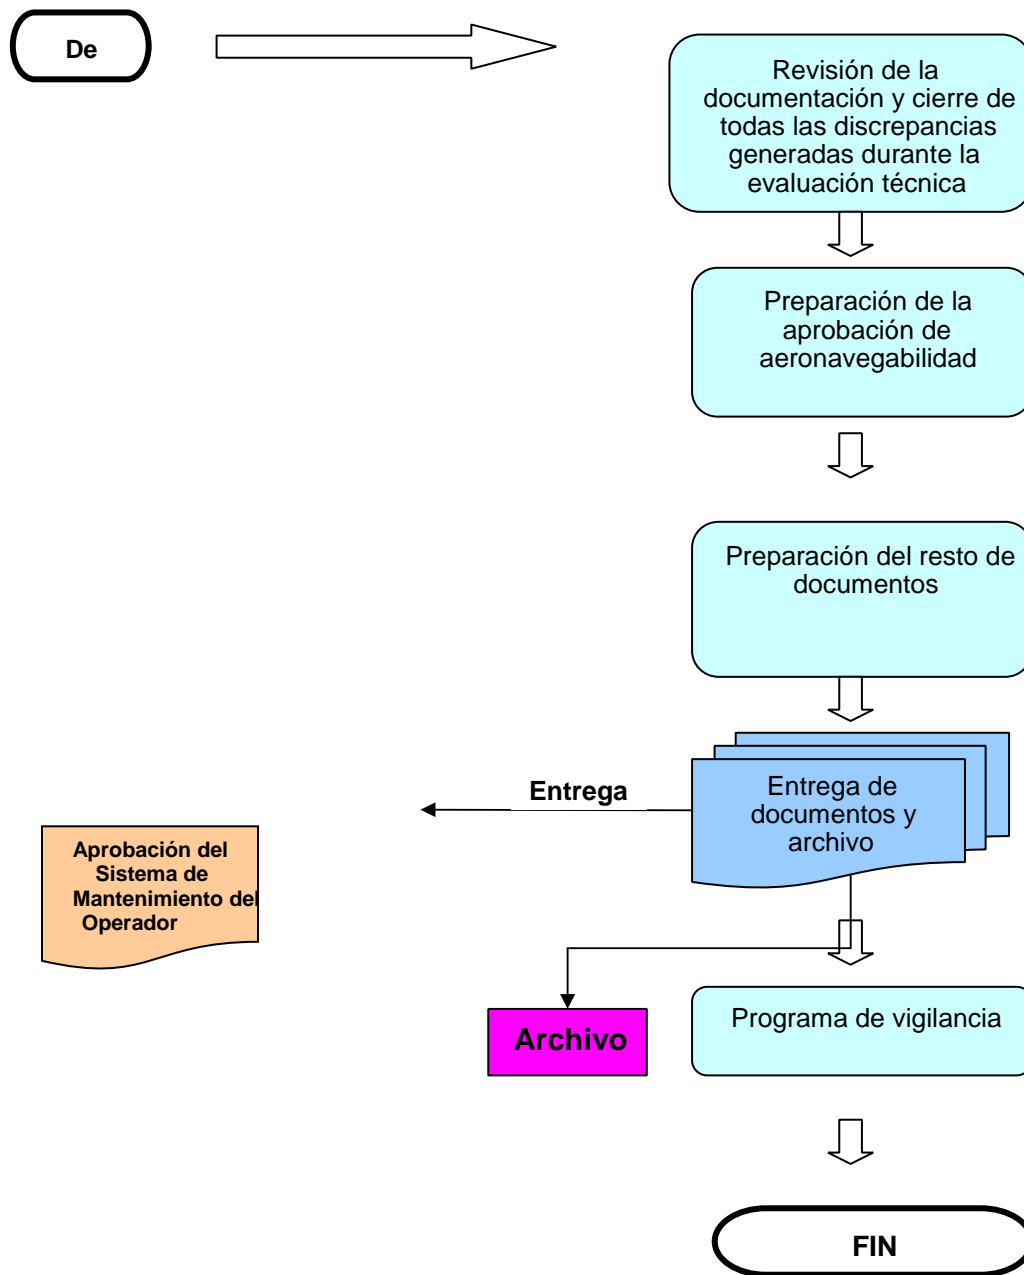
De

Revisión de la documentación y cierre de todas las discrepancias generadas durante la evaluación técnica

Preparación de la aprobación de aeronavegabilidad

Preparación del resto de documentos

Entrega

Entrega de documentos y archivo

Aprobación del Sistema de Mantenimiento del Operador

Archivo

Programa de vigilancia

FIN